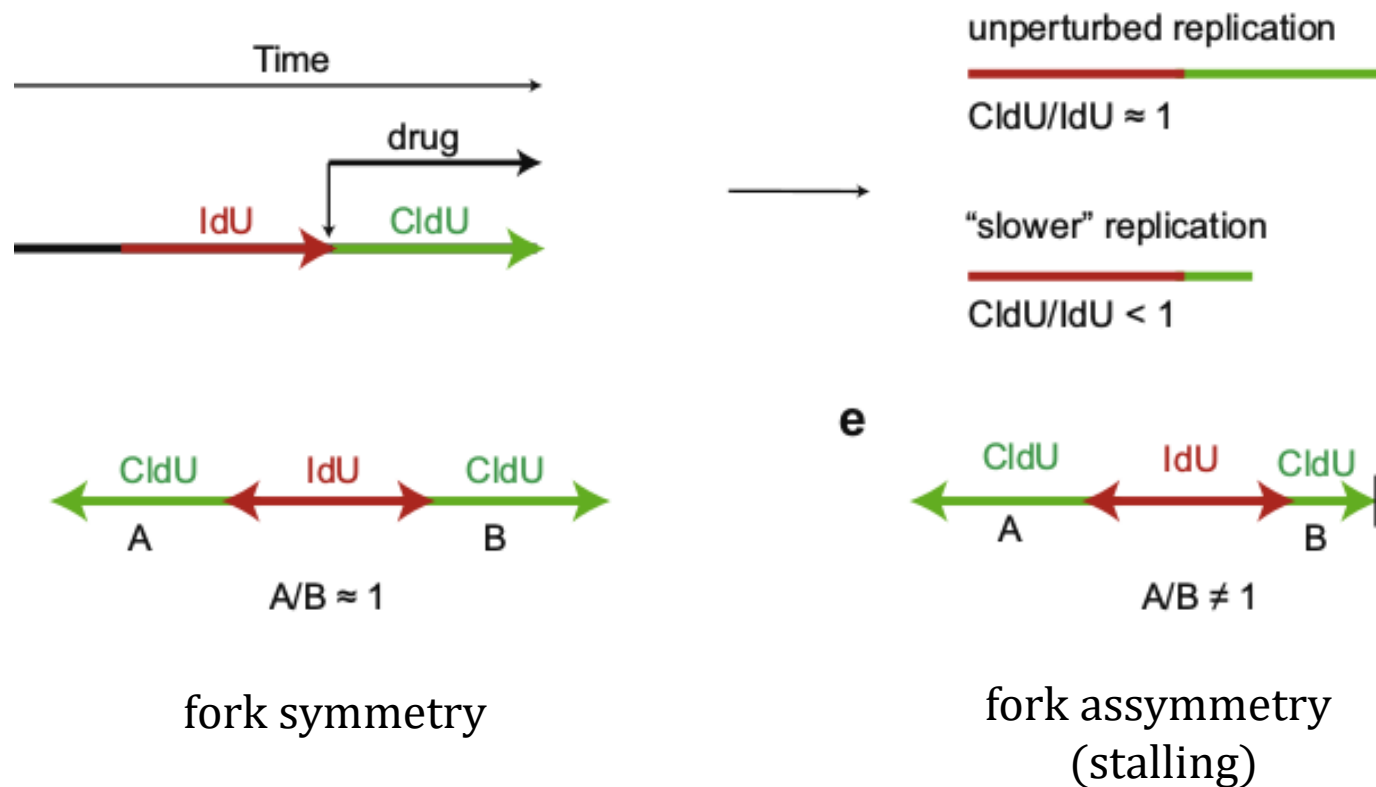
Time

drug

IdU

CldU

unperturbed replication

CldU/IdU ≈ 1

“slower” replication

CldU/IdU < 1

CldU IdU CldU

A B

A/B ≈ 1

fork symmetry

e

CldU IdU CldU

A B

A/B ≠ 1

fork assymmetry (stalling)